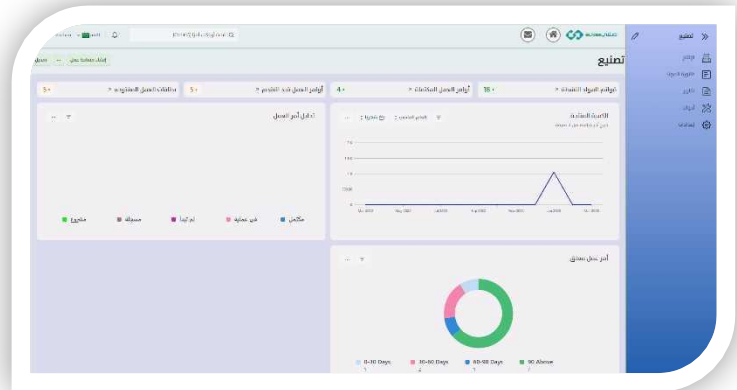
تصنيع

تصنيع

قوائم المواد النشطة 16

أوامر العمل المكتملة 4

أوامر العمل قيد التقدم 5

مكالمات العمل المفتوحة 5

الكمية المنتجة

تحليل أمر العمل

أمر عمل معلق

0-30 Days

30-60 Days

60-90 Days

90 Above

مكتمل

قيد المعالجة

لم تبدأ

متوقف

مغلق